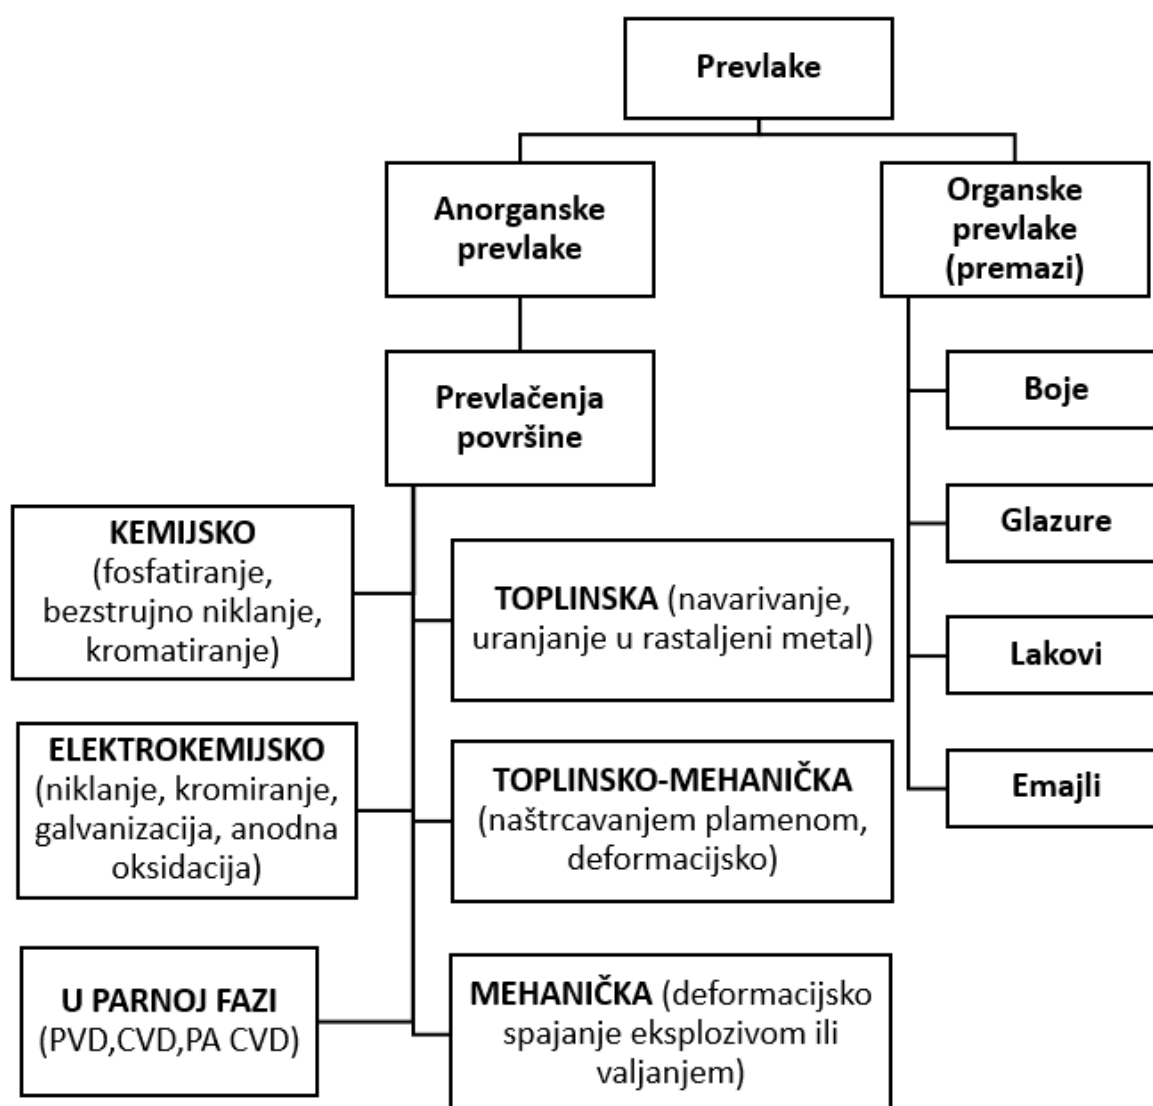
Prevlake

Anorganske prevlake

Organske prevlake (premazi)

Prevlačenja površine

Boje

Glazure

Lakovi

Emajli

KEMIJSKO (fosfatiranje, bezstrujno niklanje, kromatiranje)

TOPLINSKA (navarivanje, uranjanje u rastaljeni metal)

ELEKTROKEMIJSKO (niklanje, kromiranje, galvanizacija, anodna oksidacija)

TOPLINSKO-MEHANIČKA (naštrcavanjem plamenom, deformacijsko)

U PARNOJ FAZI (PVD,CVD,PA CVD)

MEHANIČKA (deformacijsko spajanje eksplozivom ili valjanjem)